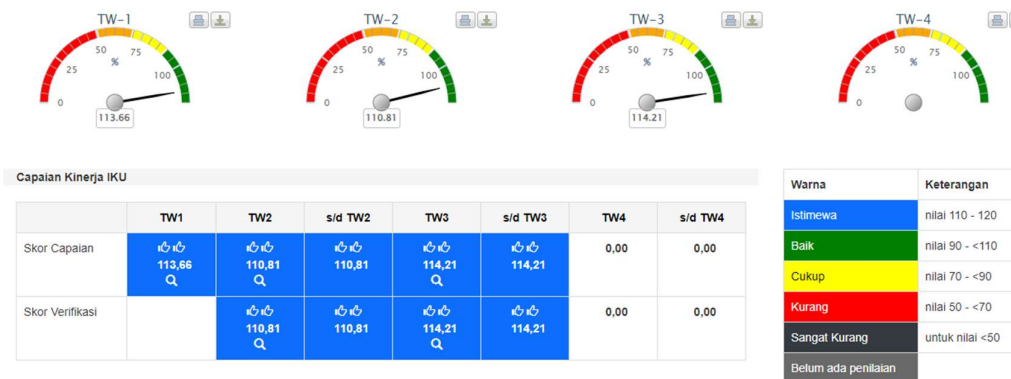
TW-1

0 25 50 % 75 100

113.66

TW-2

0 25 50 % 75 100

110.81

TW-3

0 25 50 % 75 100

114.21

TW-4

0 25 50 % 75 100

Capaian Kinerja IKU

| | TW1 | TW2 | s/d TW2 | TW3 | s/d TW3 | TW4 | s/d TW4 |
|---|---|---|---|---|---|---|---|
| Skor Capaian | 113,66 | 110,81 | 110,81 | 114,21 | 114,21 | 0,00 | 0,00 |
| Skor Verifikasi | | 110,81 | 110,81 | 114,21 | 114,21 | 0,00 | 0,00 |

| Warna | Keterangan |
|---|---|
| Istimewa | nilai 110 - 120 |
| Baik | nilai 90 - <110 |
| Cukup | nilai 70 - <90 |
| Kurang | nilai 50 - <70 |
| Sangat Kurang | untuk nilai <50 |
| Belum ada penilaian | |